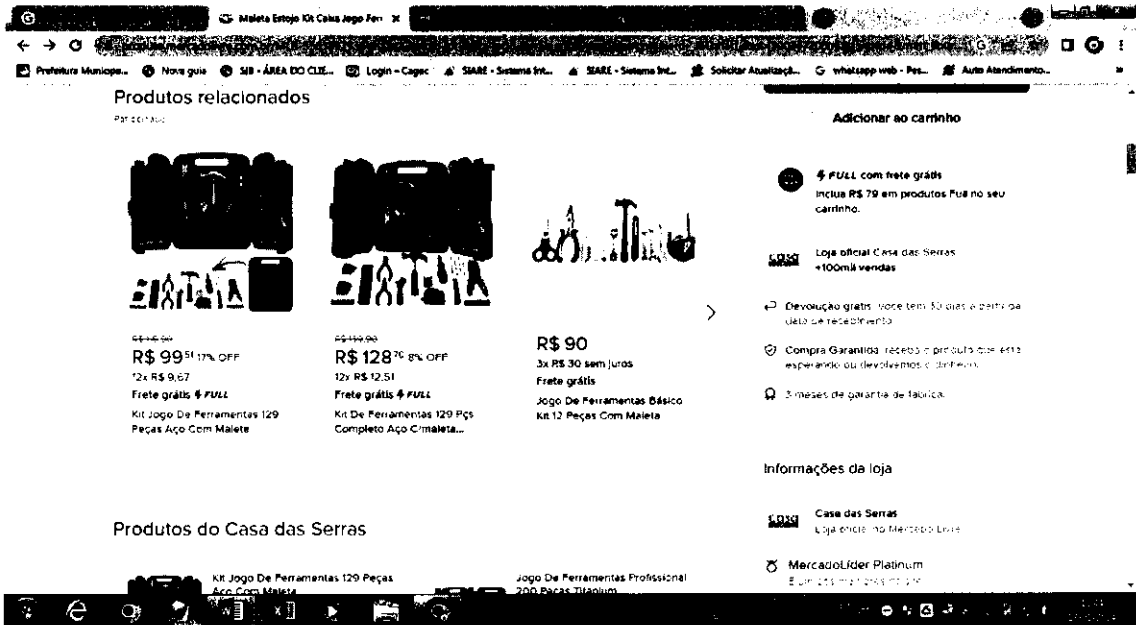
Maleta Estojo Kit Caixa Jogo Fer ×

Prefeitura Municipa... Nova guia SII - ÁREA DO CLIE... Login - Cagec SIARE - Sistema Int... SIARE - Sistema Int... Solicitar Atualizaçã... whatsapp web - Pes... Auto Atendimento...

Produtos relacionados
Patrocinado

R$ 116,90
R$ 99,51 17% OFF
12x R$ 9,67
Frete grátis FULL
Kit Jogo De Ferramentas 129 Peças Aço Com Malete

R$ 139,90
R$ 128,70 8% OFF
12x R$ 12,51
Frete grátis FULL
Kit De Ferramentas 129 Pçs Completo Aço C/maleta...

R$ 90
3x R$ 30 sem juros
Frete grátis
Jogo De Ferramentas Básico Kit 12 Peças Com Maleta

Adicionar ao carrinho

FULL com frete grátis
Inclua R$ 79 em produtos Full no seu carrinho.

Loja oficial Casa das Serras
+100mil vendas

Devolução grátis. Você tem 30 dias a partir da data de recebimento.

Compra Garantida, receba o produto que está esperando ou devolvemos o dinheiro.

3 meses de garantia de fábrica.

Informações da loja

Casa das Serras
Loja oficial no Mercado Livre

MercadoLíder Platinum
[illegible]

Produtos do Casa das Serras

Kit Jogo De Ferramentas 129 Peças Aço Com Maleta

Jogo De Ferramentas Profissional 200 Peças Titanium